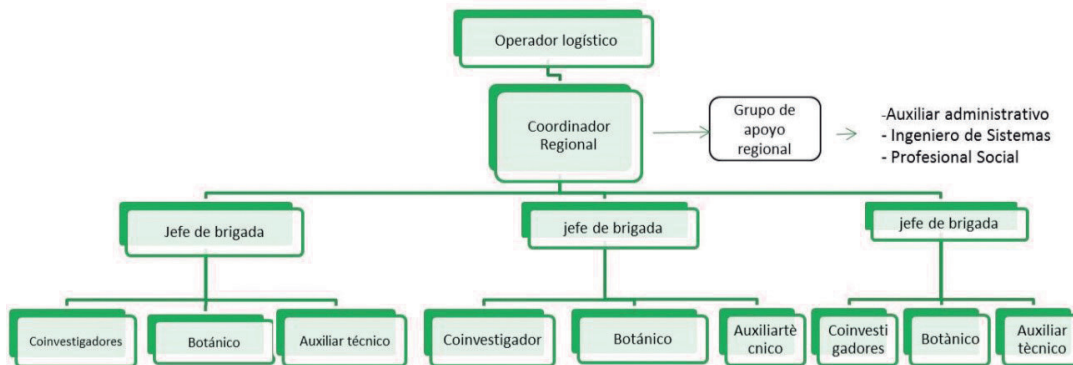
Operador logístico

Coordinador Regional

Grupo de apoyo regional

-Auxiliar administrativo
- Ingeniero de Sistemas
- Profesional Social

Jefe de brigada

jefe de brigada

jefe de brigada

Coinvestigadores

Botánico

Auxiliar técnico

Coinvestigador

Botánico

Auxiliartè cnico

Coinvesti gadores

Botànico

Auxiliar tècnico